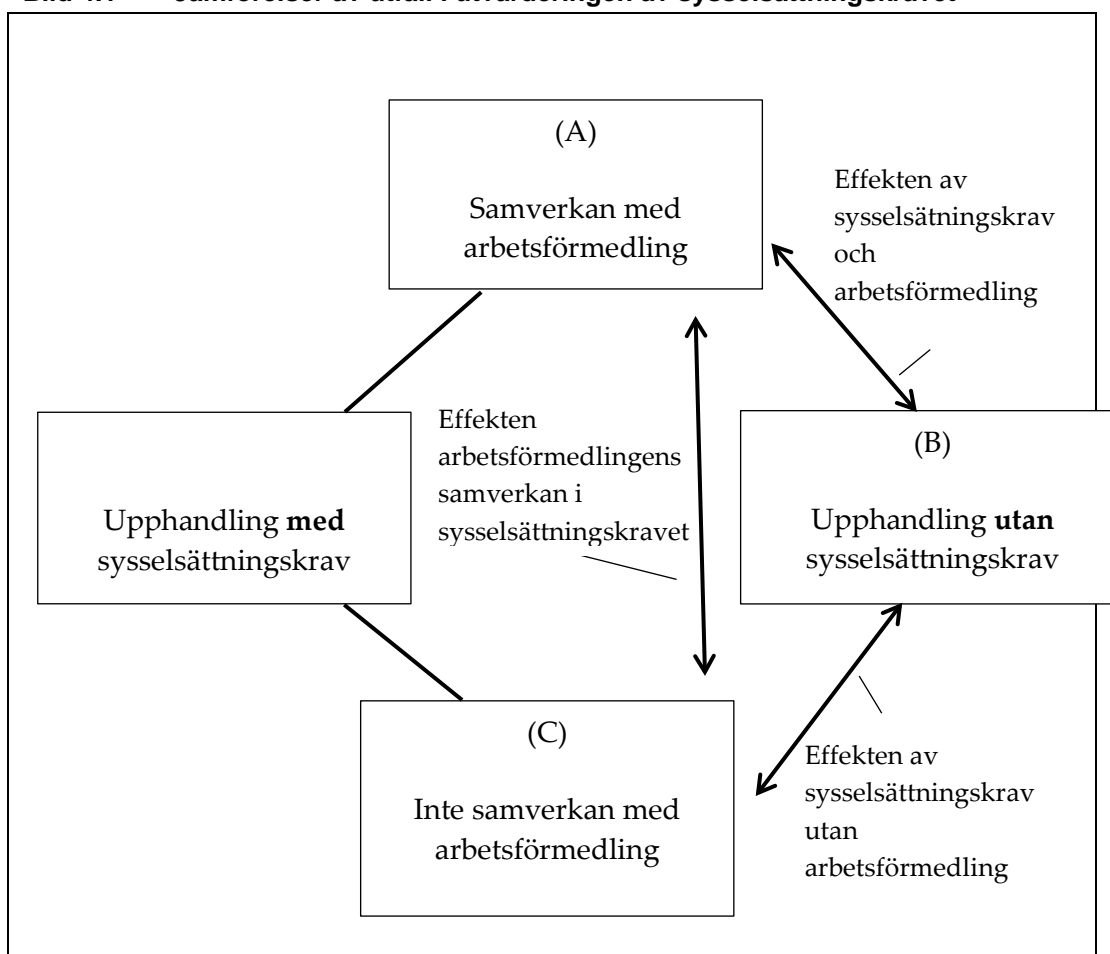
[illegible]

(A)

Samverkan med arbetsförmedling

Effekten av sysselsätningskrav och arbetsförmedling

Effekten arbetsförmedlingens samverkan i sysselsättningskravet

Upphandling **med** sysselsättningskrav

(B)

Upphandling **utan** sysselsättningskrav

(C)

Inte samverkan med arbetsförmedling

Effekten av sysselsättningskrav utan arbetsförmedling